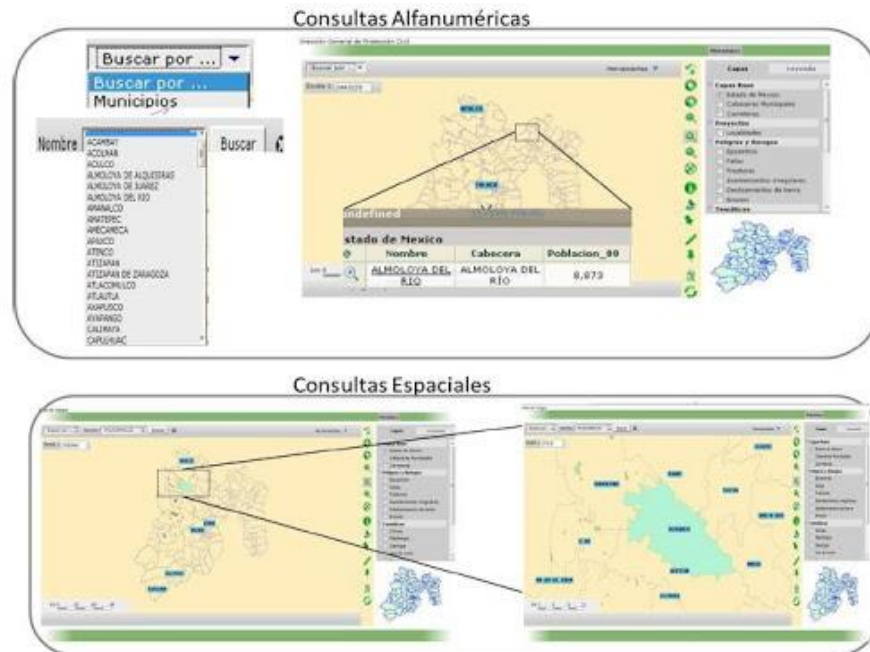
Consultas Alfanuméricas

Buscar por ...

Buscar por ...

Municipios

Nombre

ACAMBAY
ACOLMAN
ACULCO
ALMOLOYA DE ALQUISIRAS
ALMOLOYA DE JUAREZ
ALMOLOYA DEL RIO
AMANALCO
AMATEPEC
AMECAMECA
APAXCO
ATENCO
ATIZAPAN
ATIZAPAN DE ZARAGOZA
ATLACOMULCO
ATLAUTLA
AXAPUSCO
AYAPANGO
CALIMAYA
CAPULHUAC

Buscar

Dirección General de Protección Civil

Buscar por ...

Herramientas

Capas

Leyenda

Capas Base
Estado de Mexico
Cabeceras Municipales
Carreteras

Poligonos y Riesgos
Epicentros
Fallas
Fracturas

undefined

stado de Mexico

| Nombre | Cabecera | Poblacion_99 |
|---|---|---|
| ALMOLOYA DEL RÍO | ALMOLOYA DEL RÍO | 8,873 |

Consultas Espaciales